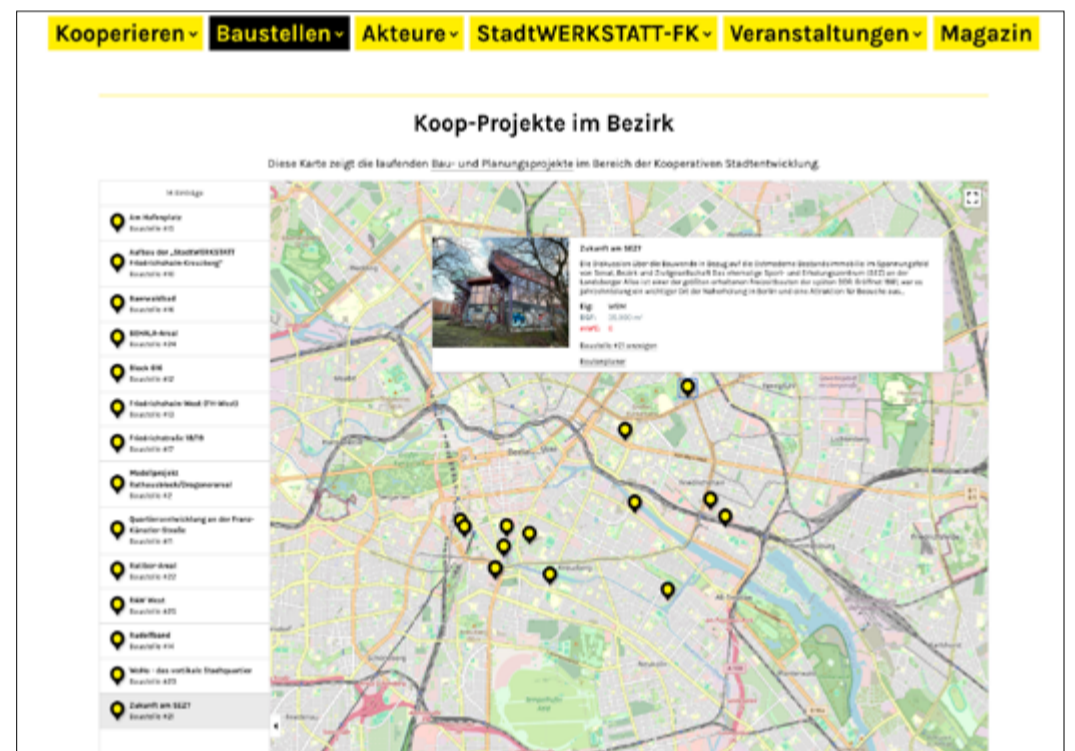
Kooperieren Baustellen Akteure StadtWERKSTATT-FK Veranstaltungen Magazin

Koop-Projekte im Bezirk

Diese Karte zeigt die laufenden Bau- und Planungsprojekte im Bereich der Kooperativen Stadtentwicklung.

14 Einträge

Am Hafenplatz
Baustelle #15

Aufbau der „StadtWERKSTATT Friedrichshain-Kreuzberg"
Baustelle #6

Baerwaldbad
Baustelle #16

BEHALA-Areal
Baustelle #24

Block 616
Baustelle #12

Friedrichshain West (FH-West)
Baustelle #13

Friedrichstraße 18/19
Baustelle #17

Modellprojekt Rathausblock/Dragonerareal
Baustelle #2

Quartiersentwicklung an der Franz-Künstler-Straße
Baustelle #7

Ratibor-Areal
Baustelle #22

RAW West
Baustelle #25

Radelfband
Baustelle #14

WoHo - das vertikale Stadtquartier
Baustelle #23

Zukunft am SEZ?
Baustelle #21

Zukunft am SEZ?
Die Diskussion über die Bauwerke in Bezug auf die Ostmoderne Bestandsimmobilie im Spannungsfeld von Senat, Bezirk und Zivilgesellschaft Das ehemalige Sport- und Erholungszentrum (SEZ) an der Landsberger Allee ist einer der größten erhaltenen Freizeitbauten der späten DDR (Eröffnet 1981), war es jahrzehntelang ein wichtiger Teil der Naherholung in Berlin und eine Attraktion für Besuche aus...
Eig: WBM
BGF: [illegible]
 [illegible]
Baustelle #21 anzeigen
Routenplaner